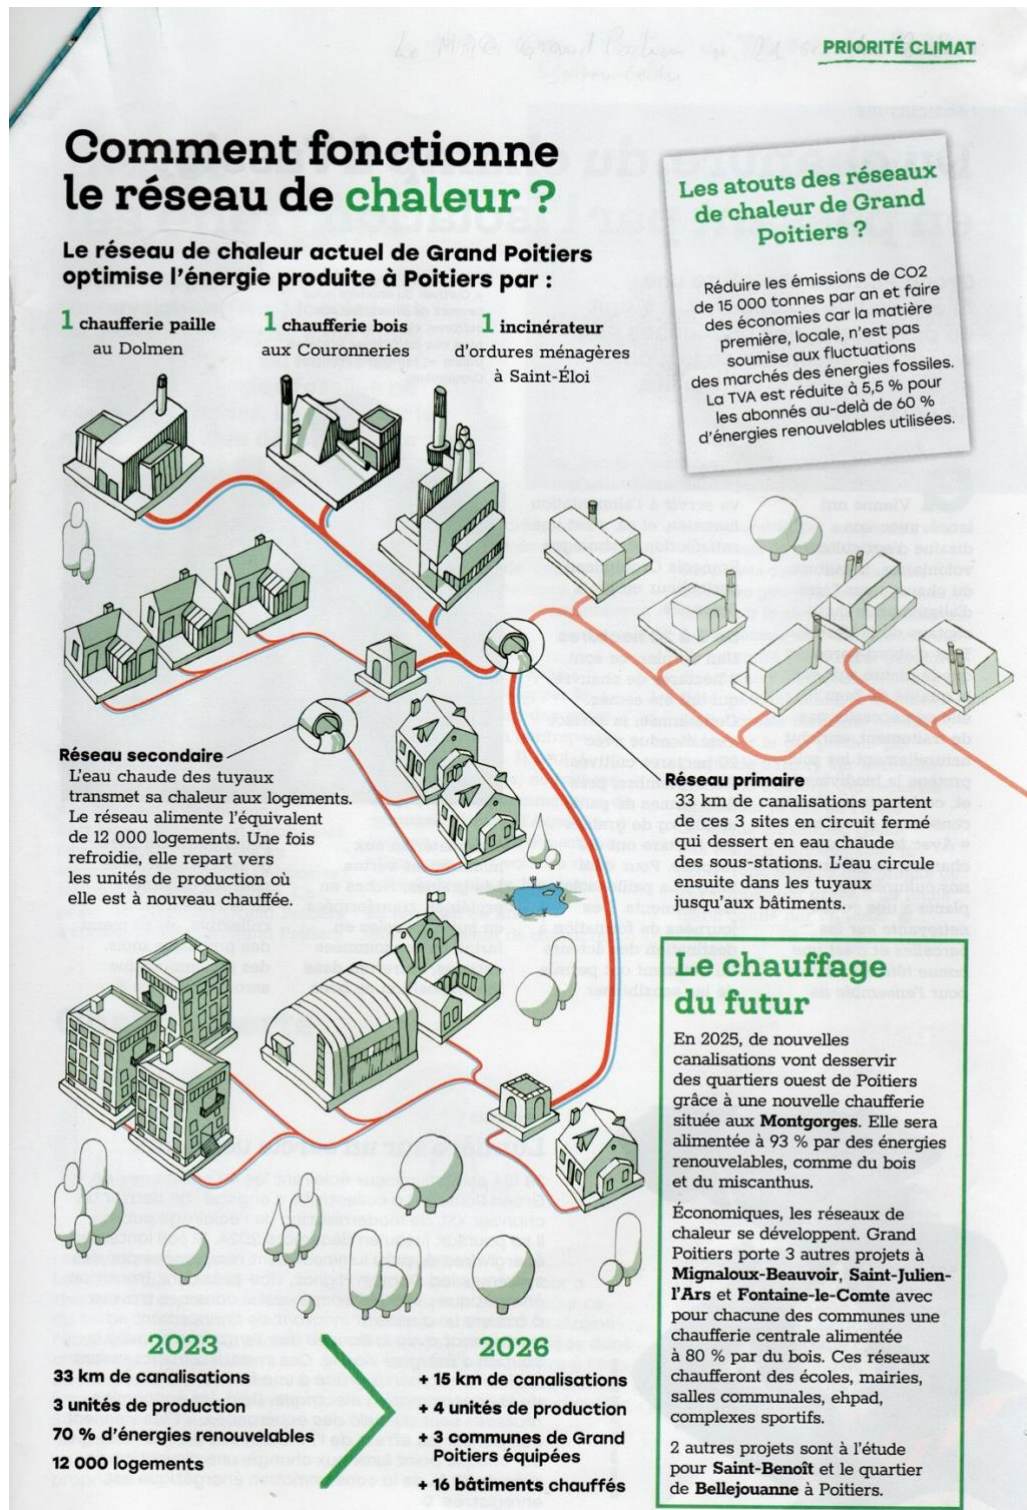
PRIORITÉ CLIMAT

Le MAG Grand Poitiers

Comment fonctionne le réseau de chaleur ?

Le réseau de chaleur actuel de Grand Poitiers optimise l'énergie produite à Poitiers par :

1 chaufferie paille au Dolmen

1 chaufferie bois aux Couronneries

1 incinérateur d'ordures ménagères à Saint-Éloi

Les atouts des réseaux de chaleur de Grand Poitiers ?

Réduire les émissions de CO2 de 15 000 tonnes par an et faire des économies car la matière première, locale, n'est pas soumise aux fluctuations des marchés des énergies fossiles. La TVA est réduite à 5,5 % pour les abonnés au-delà de 60 % d'énergies renouvelables utilisées.

Réseau secondaire
L'eau chaude des tuyaux transmet sa chaleur aux logements. Le réseau alimente l'équivalent de 12 000 logements. Une fois refroidie, elle repart vers les unités de production où elle est à nouveau chauffée.

Réseau primaire
33 km de canalisations partent de ces 3 sites en circuit fermé qui dessert en eau chaude des sous-stations. L'eau circule ensuite dans les tuyaux jusqu'aux bâtiments.

Le chauffage du futur

En 2025, de nouvelles canalisations vont desservir des quartiers ouest de Poitiers grâce à une nouvelle chaufferie située aux Montgorges. Elle sera alimentée à 93 % par des énergies renouvelables, comme du bois et du miscanthus.

Économiques, les réseaux de chaleur se développent. Grand Poitiers porte 3 autres projets à Mignaloux-Beauvoir, Saint-Julien-l'Ars et Fontaine-le-Comte avec pour chacune des communes une chaufferie centrale alimentée à 80 % par du bois. Ces réseaux chaufferont des écoles, mairies, salles communales, ehpad, complexes sportifs.

2 autres projets sont à l'étude pour Saint-Benoît et le quartier de Bellejouanne à Poitiers.

2023
33 km de canalisations
3 unités de production
70 % d'énergies renouvelables
12 000 logements

2026
+ 15 km de canalisations
+ 4 unités de production
+ 3 communes de Grand Poitiers équipées
+ 16 bâtiments chauffés